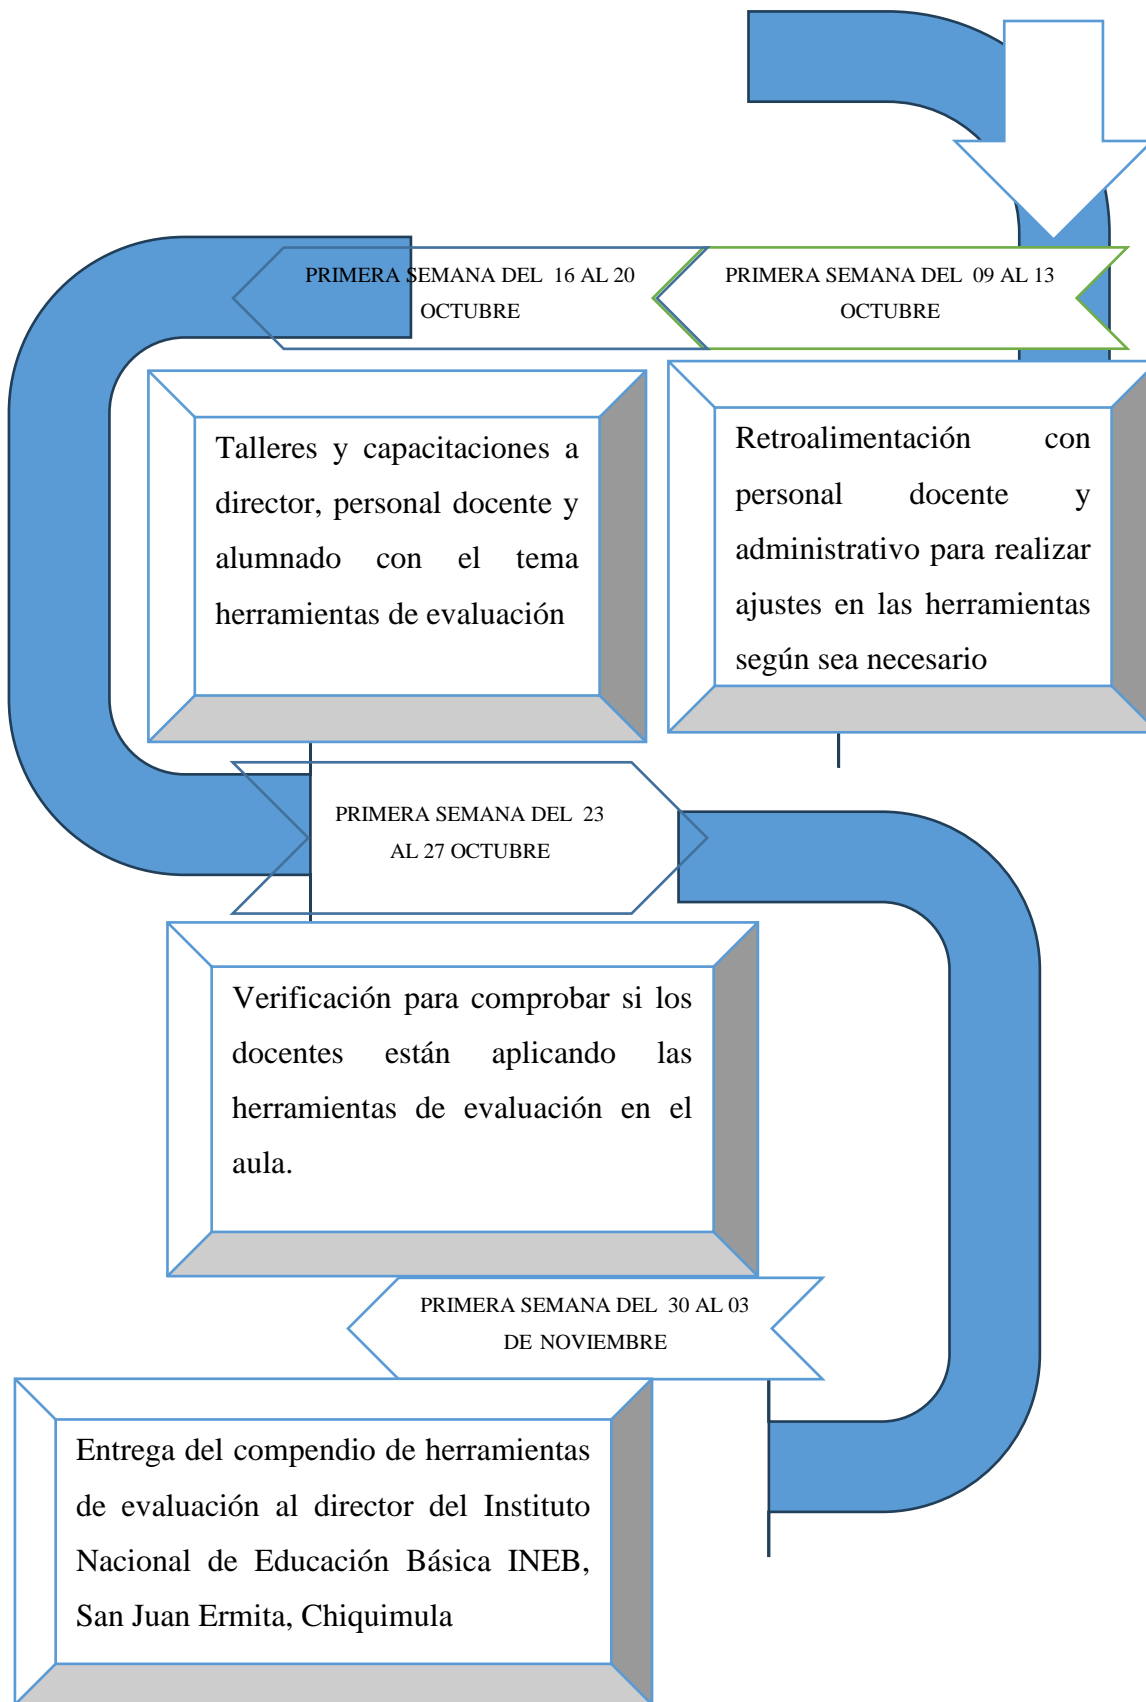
PRIMERA SEMANA DEL 09 AL 13 OCTUBRE

Retroalimentación con personal docente y administrativo para realizar ajustes en las herramientas según sea necesario

PRIMERA SEMANA DEL 16 AL 20 OCTUBRE

Talleres y capacitaciones a director, personal docente y alumnado con el tema herramientas de evaluación

PRIMERA SEMANA DEL 23 AL 27 OCTUBRE

Verificación para comprobar si los docentes están aplicando las herramientas de evaluación en el aula.

PRIMERA SEMANA DEL 30 AL 03 DE NOVIEMBRE

Entrega del compendio de herramientas de evaluación al director del Instituto Nacional de Educación Básica INEB, San Juan Ermita, Chiquimula